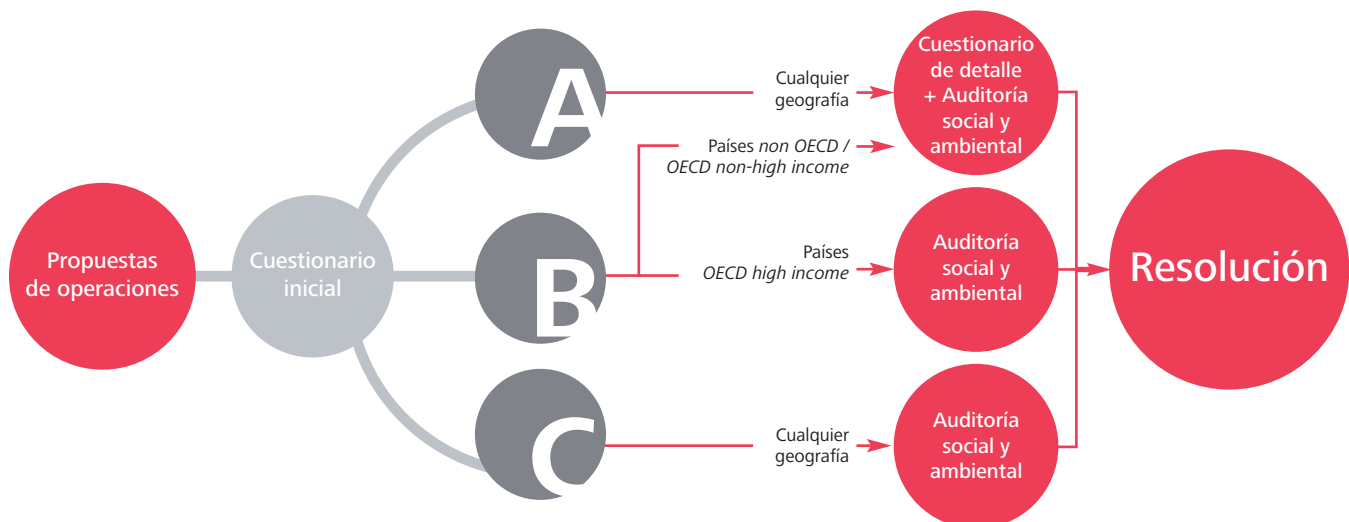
Propuestas de operaciones

Cuestionario inicial

A

B

C

Cualquier geografía

Países *non OECD / OECD non-high income*

Países *OECD high income*

Cualquier geografía

Cuestionario de detalle + Auditoría social y ambiental

Auditoría social y ambiental

Auditoría social y ambiental

Resolución